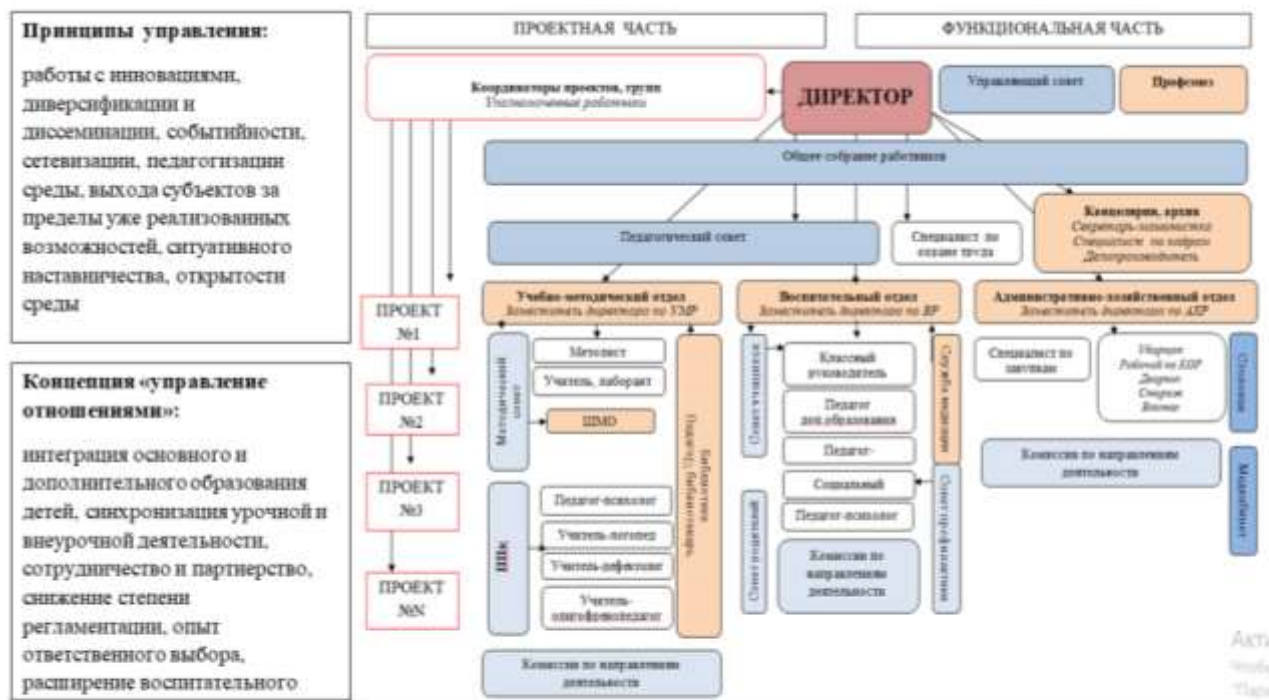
Принципы управления:

работы с инновациями, диверсификации и диссеминации, событийности, сетевизации, педагогизации среды, выхода субъектов за пределы уже реализованных возможностей, ситуативного наставничества, открытости среды

Концепция «управление отношениями»:

интеграция основного и дополнительного образования детей, синхронизация урочной и внеурочной деятельности, сотрудничество и партнерство, снижение степени регламентации, опыт ответственного выбора, расширение воспитательного

ПРОЕКТНАЯ ЧАСТЬ

ФУНКЦИОНАЛЬНАЯ ЧАСТЬ

Координаторы проектов, групп
Уполномоченные работники

ДИРЕКТОР

Управляющий совет

Профсоюз

Общее собрание работников

Педагогический совет

Специалист по охране труда

Канцелярия, архив
Секретарь-машинистка
Специалист по кадрам
Делопроизводитель

ПРОЕКТ №1

ПРОЕКТ №2

ПРОЕКТ №3

ПРОЕКТ №N

Учебно-методический отдел
Заместитель директора по УМР

Воспитательный отдел
Заместитель директора по ВР

Административно-хозяйственный отдел
Заместитель директора по АХР

Методический совет

Методист

Учитель, лаборант

ШМО

Библиотека
Педагог-библиотекарь

ППк

Педагог-психолог

Учитель-логопед

Учитель-дефектолог

Учитель-олигофренопедагог

Комиссии по направлению деятельности

Совет родителей

Классный руководитель

Педагог доп.образования

Педагог-

Социальный

Педагог-психолог

Комиссии по направлению деятельности

Совет учащихся

Служба медиации

Совет профилактики

Специалист по закупкам

Уборщик
Рабочий по КОРЗ
Дворник
Сторож
Вахтер

Комиссии по направлению деятельности

Столовая

Медкабинет

Акти
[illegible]
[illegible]